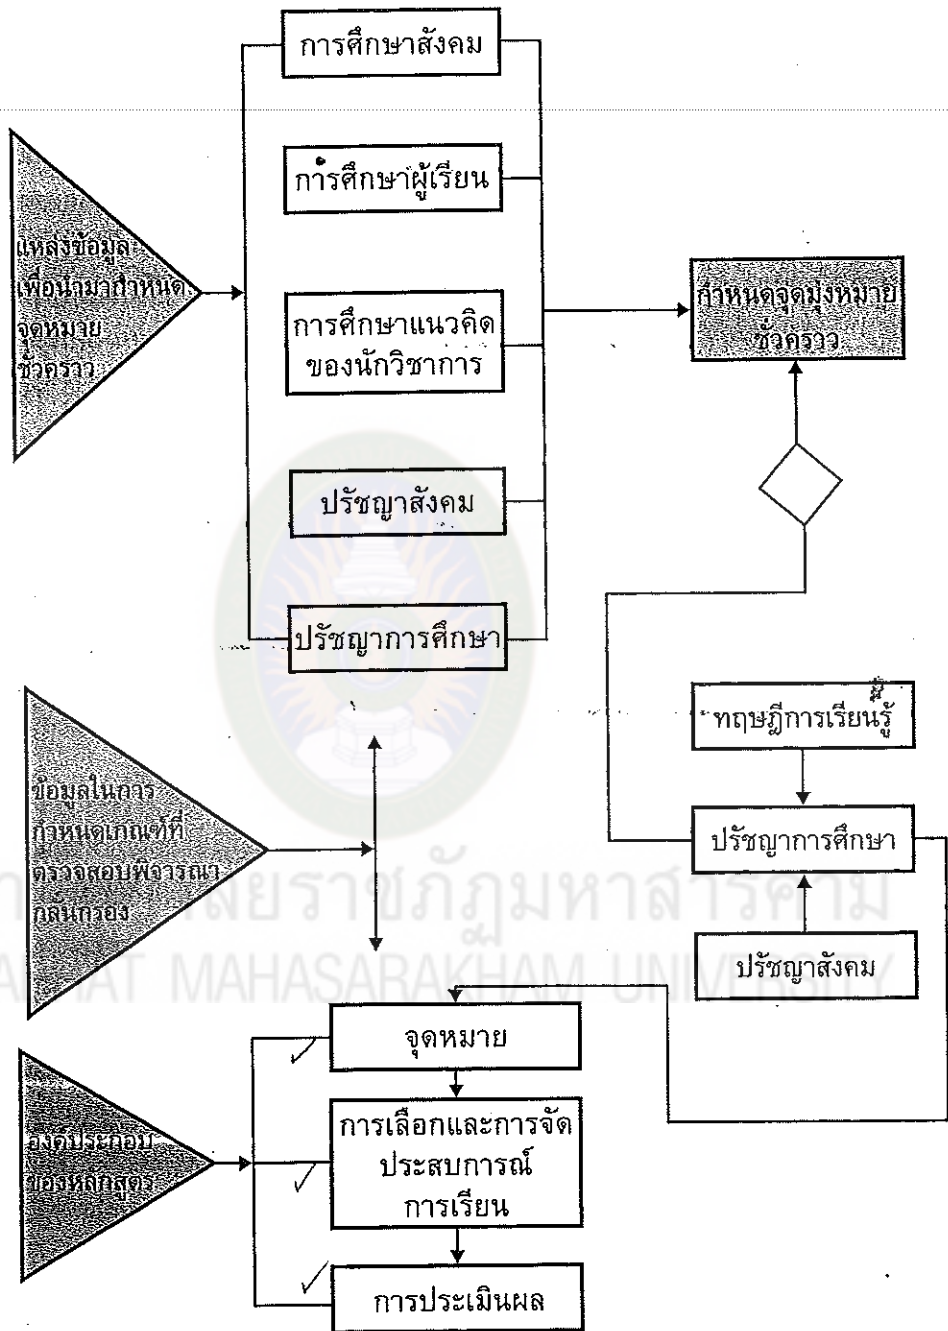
แหล่งข้อมูลเพื่อนำมากำหนดจุดหมายชั่วคราว

การศึกษาสังคม

การศึกษาผู้เรียน

การศึกษาแนวคิดของนักวิชาการ

ปรัชญาสังคม

ปรัชญาการศึกษา

กำหนดจุดมุ่งหมายชั่วคราว

ทฤษฎีการเรียนรู้

ปรัชญาการศึกษา

ปรัชญาสังคม

ข้อมูลในการกำหนดเกณฑ์ที่ตรวจสอบพิจารณากลั่นกรอง

มหาวิทยาลัยราชภัฏมหาสารคาม
RAJABHAT MAHASARAKHAM UNIVERSITY

องค์ประกอบของหลักสูตร

จุดหมาย

การเลือกและการจัดประสบการณ์การเรียน

การประเมินผล